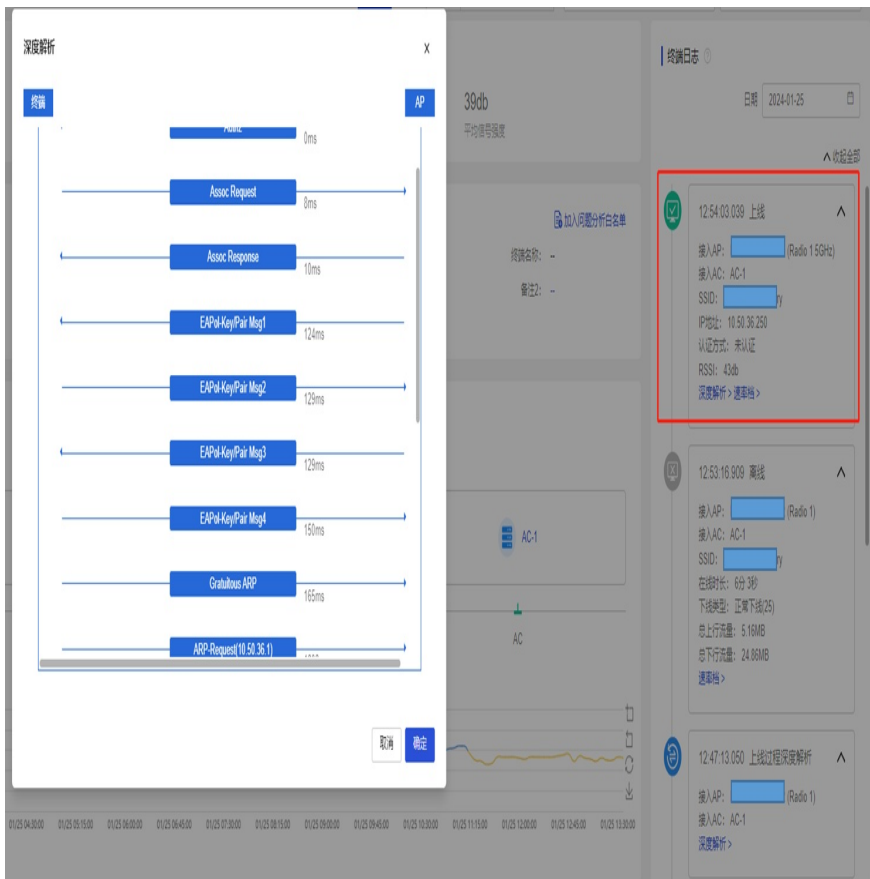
深度解析

x

终端

AP

Auth2
0ms

Assoc Request
8ms

Assoc Response
10ms

EAPol-Key/Pair Msg1
124ms

EAPol-Key/Pair Msg2
129ms

EAPol-Key/Pair Msg3
129ms

EAPol-Key/Pair Msg4
150ms

Gratuitous ARP
165ms

ARP-Request(10.50.36.1)

取消
确定

39db
平均信号强度

加入问题分析白名单

终端名称: --

备注2: --

AC-1

AC

01/25 04:30:00 01/25 05:15:00 01/25 06:00:00 01/25 06:45:00 01/25 07:30:00 01/25 08:15:00 01/25 09:00:00 01/25 09:45:00 01/25 10:30:00 01/25 11:15:00 01/25 12:00:00 01/25 12:45:00 01/25 13:30:00

终端日志

日期 2024-01-25

收起全部

12:54:03.039 上线
接入AP: (Radio 1 5GHz)
接入AC: AC-1
SSID: y
IP地址: 10.50.36.250
认证方式: 未认证
RSSI: 43db
深度解析 > 速溯档 >

12:53:16.909 离线
接入AP: (Radio 1)
接入AC: AC-1
SSID: y
在线时长: 6分 3秒
下线类型: 正常下线(25)
总上行流量: 5.16MB
总下行流量: 24.86MB
速溯档 >

12:47:13.050 上线过程深度解析
接入AP: (Radio 1)
接入AC: AC-1
深度解析 >